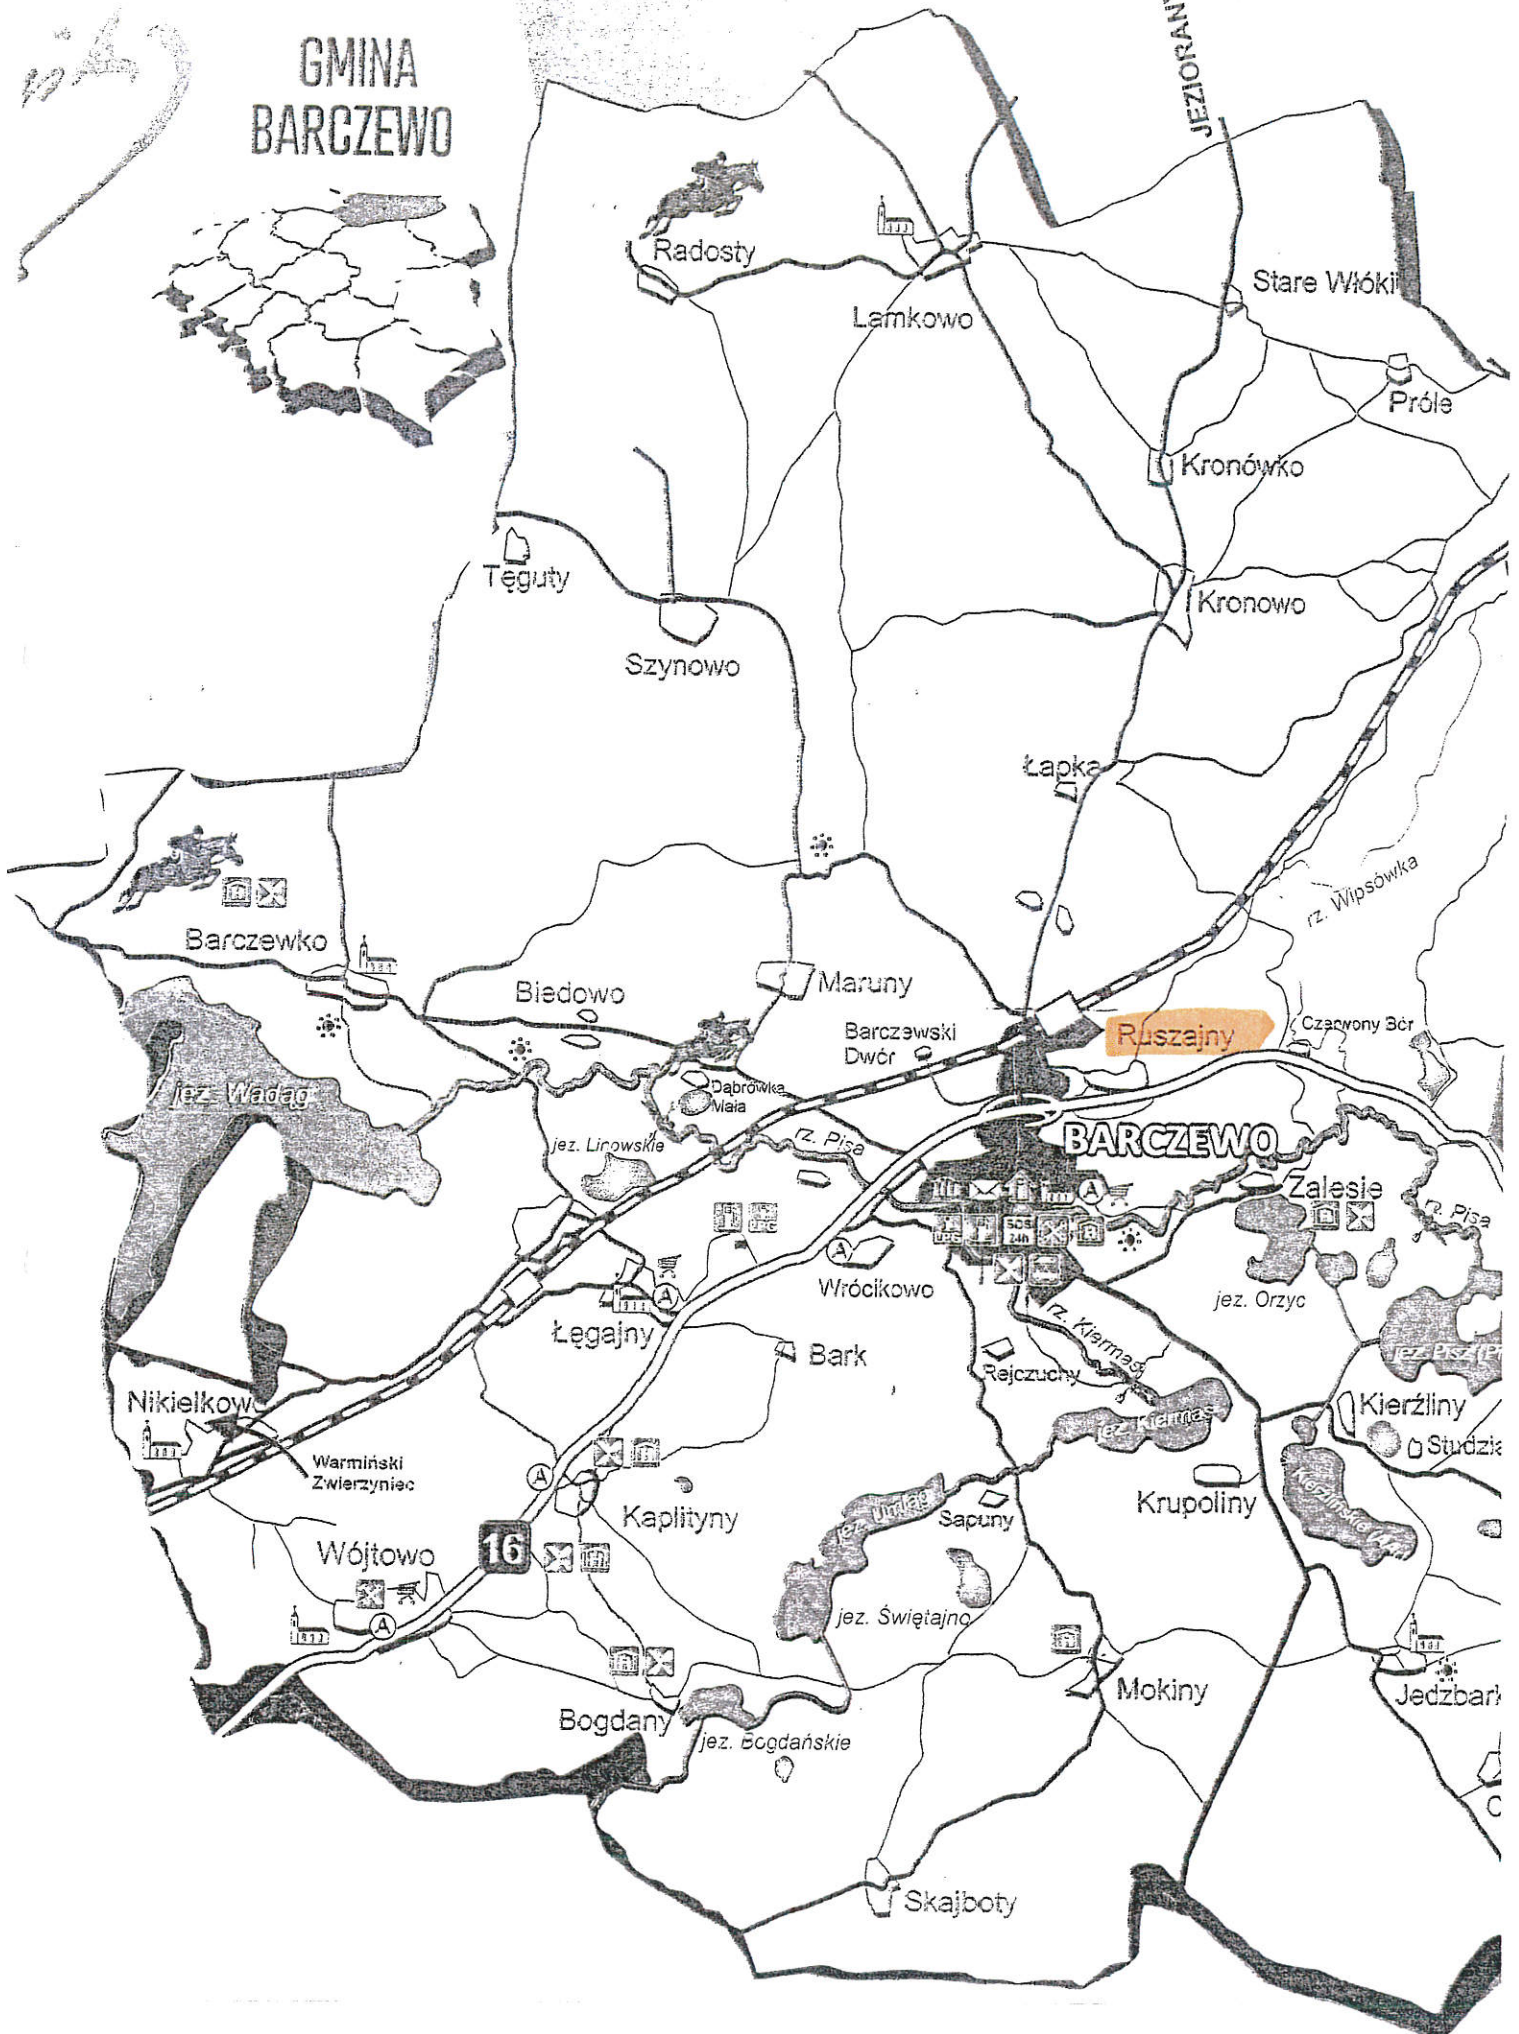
GMINA BARCZEWO

JEZIORAN

Radosty
Lamkowo
Stare Włóki
Próle
Kronówko
Tęguty
Kronowo
Szynowo
Łapka
rz. Wipsówka
Barczewko
Biedowo
Maruny
Barczewski Dwór
Ruszajny
Czerwony Bór
jez. Wadąg
Dąbrówka Mała
jez. Linowskie
rz. Pisa
BARCZEWO
Zalesie
rz. Pisa
SOS 24h
A
Wrócikowo
jez. Orzyc
Łęgajny
Bark
rz. Kiermas
jez. Pisz (P
Rejczuchy
Kierźliny
Nikielkowo
jez. Kiermas
Studzia
Warmiński Zwierzyniec
A
Kaplityny
Sapuny
Krupoliny
jez. Umląg
Wójtowo
16
jez. Świętajno
A
Mokiny
Jedzbark
Bogdany
jez. Bogdańskie
Skajboty